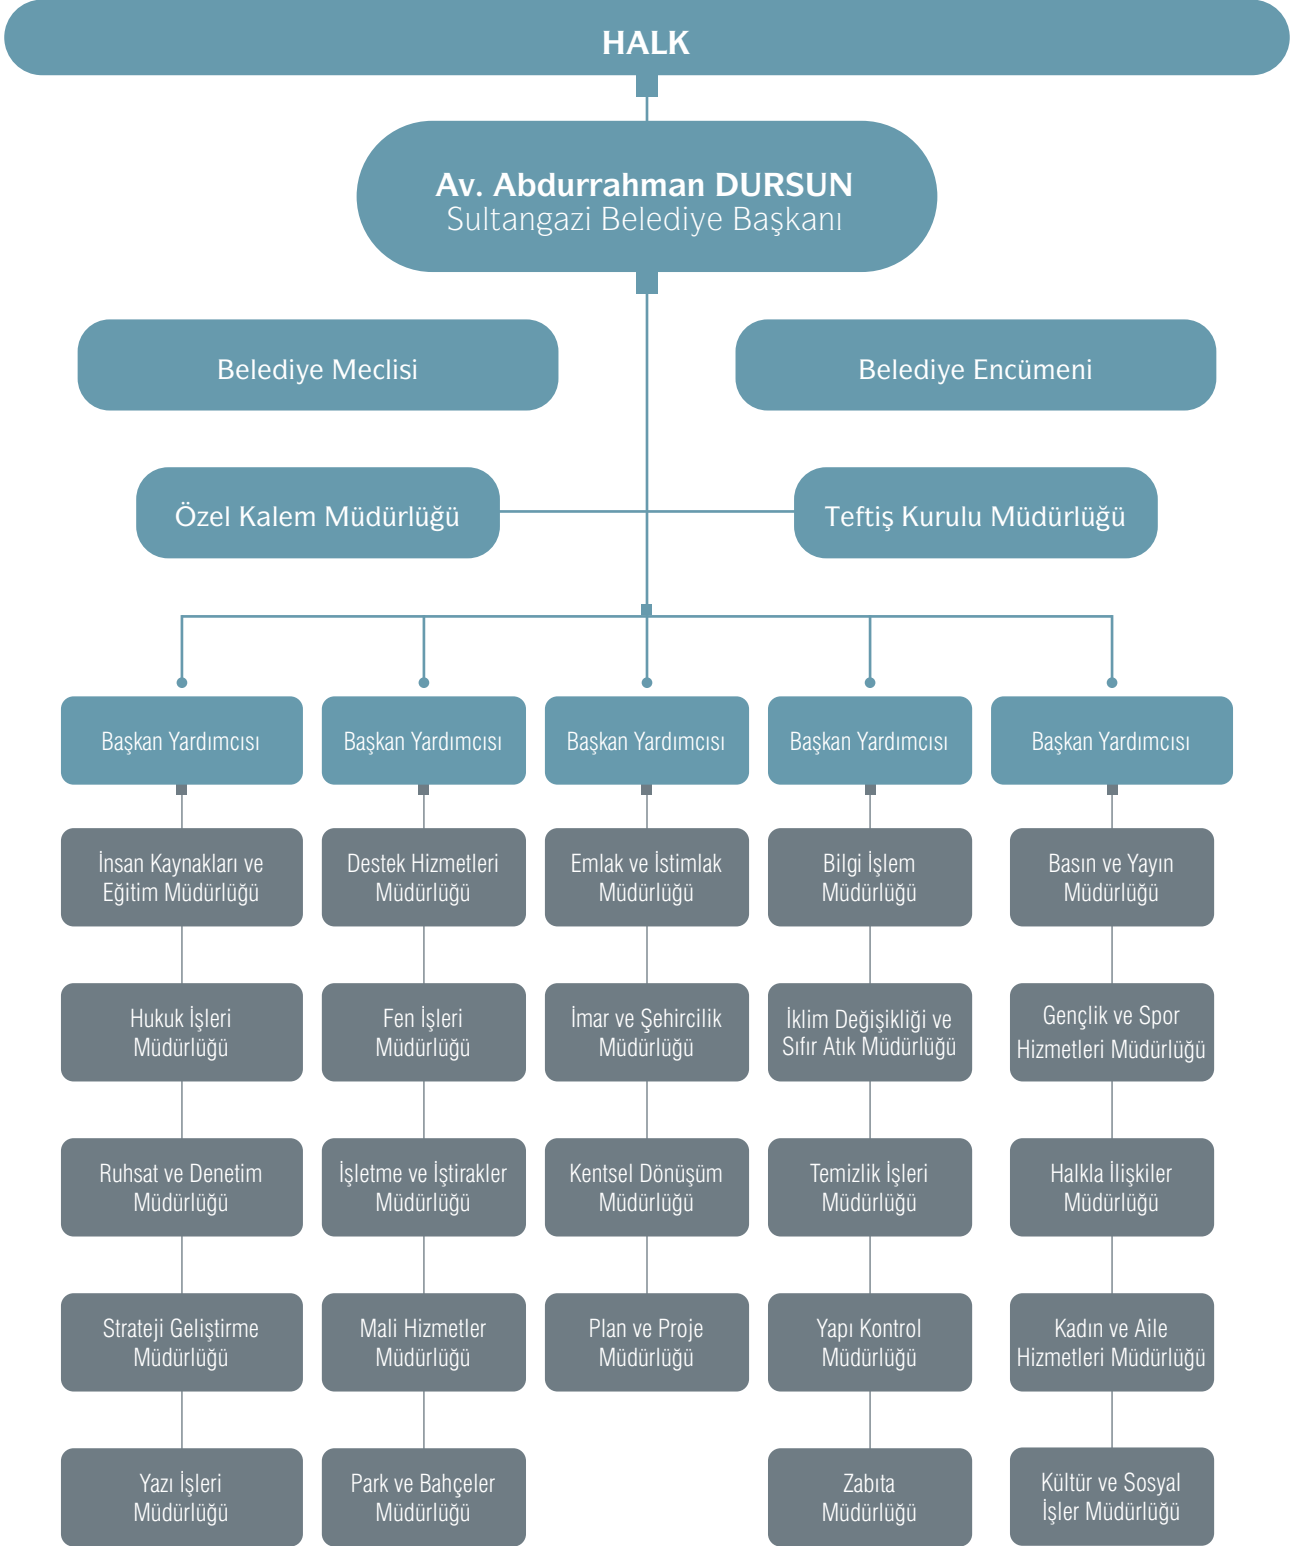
HALK

Av. Abdurrahman DURSUN
Sultangazi Belediye Başkanı

Belediye Meclisi

Belediye Encümeni

Özel Kalem Müdürlüğü

Teftiş Kurulu Müdürlüğü

Başkan Yardımcısı

İnsan Kaynakları ve Eğitim Müdürlüğü

Hukuk İşleri Müdürlüğü

Ruhsat ve Denetim Müdürlüğü

Strateji Geliştirme Müdürlüğü

Yazı İşleri Müdürlüğü

Başkan Yardımcısı

Destek Hizmetleri Müdürlüğü

Fen İşleri Müdürlüğü

İşletme ve İştirakler Müdürlüğü

Mali Hizmetler Müdürlüğü

Park ve Bahçeler Müdürlüğü

Başkan Yardımcısı

Emlak ve İstimlak Müdürlüğü

İmar ve Şehircilik Müdürlüğü

Kentsel Dönüşüm Müdürlüğü

Plan ve Proje Müdürlüğü

Başkan Yardımcısı

Bilgi İşlem Müdürlüğü

İklim Değişikliği ve Sıfır Atık Müdürlüğü

Temizlik İşleri Müdürlüğü

Yapı Kontrol Müdürlüğü

Zabıta Müdürlüğü

Başkan Yardımcısı

Basın ve Yayın Müdürlüğü

Gençlik ve Spor Hizmetleri Müdürlüğü

Halkla İlişkiler Müdürlüğü

Kadın ve Aile Hizmetleri Müdürlüğü

Kültür ve Sosyal İşler Müdürlüğü